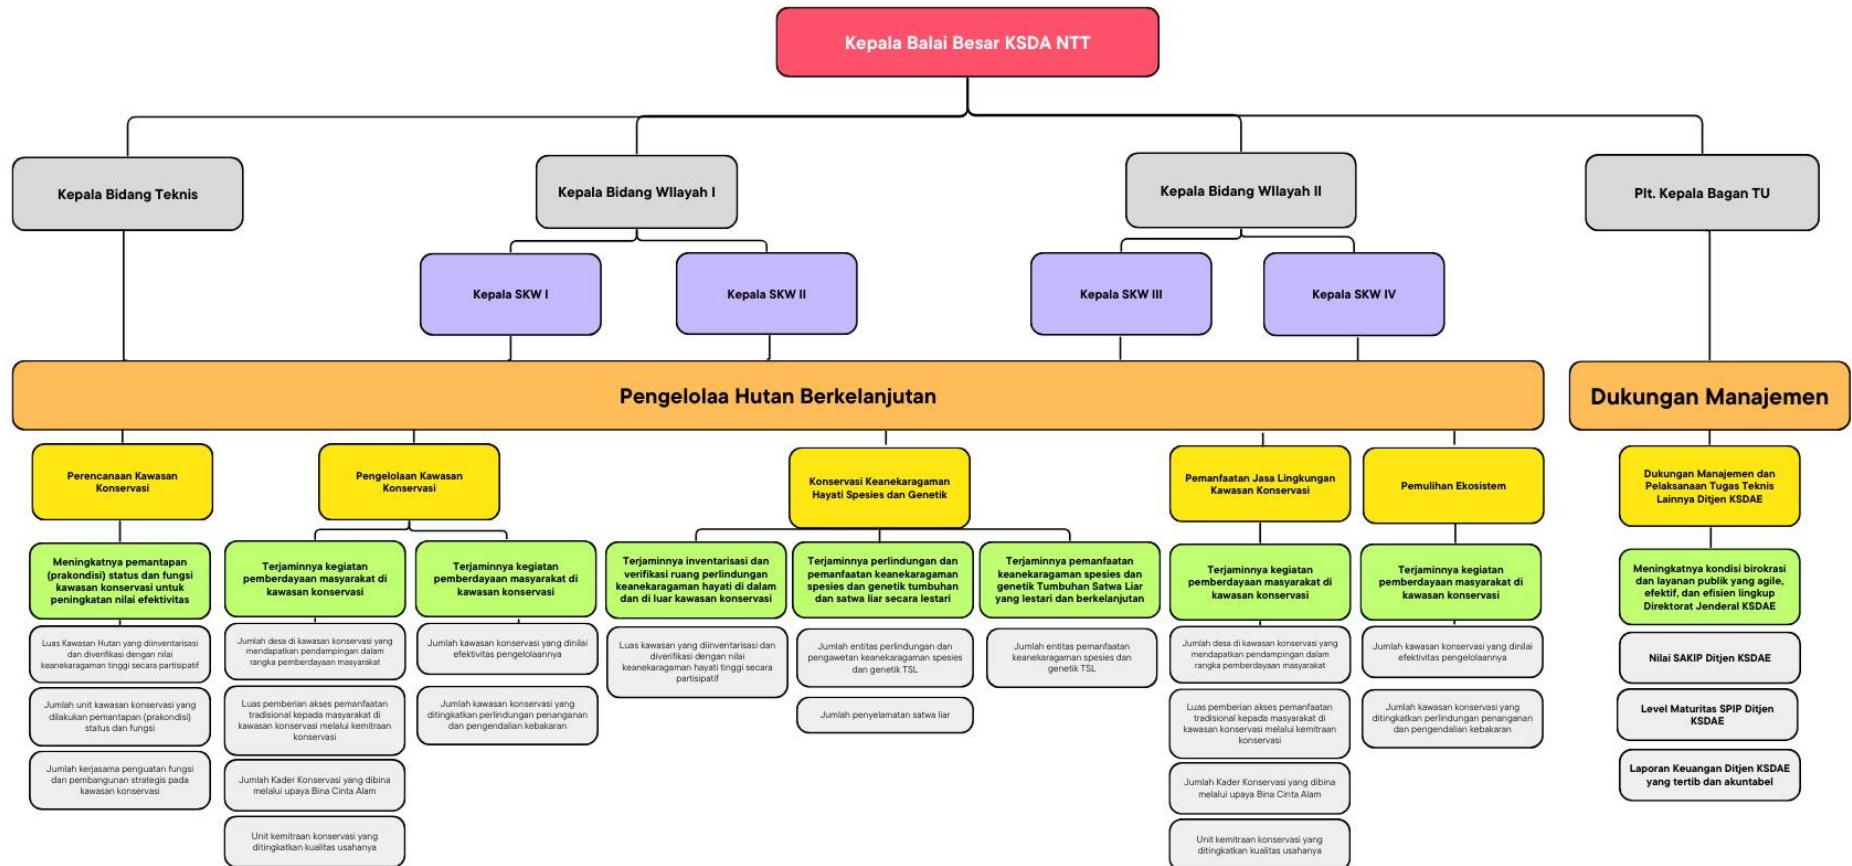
Kepala Balai Besar KSDA NTT

Kepala Bidang Teknis

Kepala Bidang Wilayah I

Kepala Bidang Wilayah II

Plt. Kepala Bagan TU

Kepala SKW I

Kepala SKW II

Kepala SKW III

Kepala SKW IV

Pengelolaa Hutan Berkelanjutan

Dukungan Manajemen

Perencanaan Kawasan Konservasi

Meningkatnya pemantapan (prakondisi) status dan fungsi kawasan konservasi untuk peningkatan nilai efektivitas

Luas Kawasan Hutan yang diinventarisasi dan diverifikasi dengan nilai keanekaragaman tinggi secara partisipatif

Jumlah unit kawasan konservasi yang dilakukan pemantapan (prakondisi) status dan fungsi

Jumlah kerjasama penguatan fungsi dan pembangunan strategis pada kawasan konservasi

Pengelolaan Kawasan Konservasi

Terjaminnya kegiatan pemberdayaan masyarakat di kawasan konservasi

Jumlah desa di kawasan konservasi yang mendapatkan pendampingan dalam rangka pemberdayaan masyarakat

Luas pemberian akses pemanfaatan tradisional kepada masyarakat di kawasan konservasi melalui kemitraan konservasi

Jumlah Kader Konservasi yang dibina melalui upaya Bina Cinta Alam

Unit kemitraan konservasi yang ditingkatkan kualitas usahanya

Terjaminnya kegiatan pemberdayaan masyarakat di kawasan konservasi

Jumlah kawasan konservasi yang dinilai efektivitas pengelolaannya

Jumlah kawasan konservasi yang ditingkatkan perlindungan penanganan dan pengendalian kebakaran

Konservasi Keanekaragaman Hayati Spesies dan Genetik

Terjaminnya inventarisasi dan verifikasi ruang perlindungan keanekaragaman hayati di dalam dan di luar kawasan konservasi

Luas kawasan yang diinventarisasi dan diverifikasi dengan nilai keanekaragaman hayati tinggi secara partisipatif

Terjaminnya perlindungan dan pemanfaatan keanekaragaman spesies dan genetik tumbuhan dan satwa liar secara lestari

Jumlah entitas perlindungan dan pengawetan keanekaragaman spesies dan genetik TSL

Jumlah penyelamatan satwa liar

Terjaminnya pemanfaatan keanekaragaman spesies dan genetik Tumbuhan Satwa Liar yang lestari dan berkelanjutan

Jumlah entitas pemanfaatan keanekaragaman spesies dan genetik TSL

Pemanfaatan Jasa Lingkungan Kawasan Konservasi

Terjaminnya kegiatan pemberdayaan masyarakat di kawasan konservasi

Jumlah desa di kawasan konservasi yang mendapatkan pendampingan dalam rangka pemberdayaan masyarakat

Luas pemberian akses pemanfaatan tradisional kepada masyarakat di kawasan konservasi melalui kemitraan konservasi

Jumlah Kader Konservasi yang dibina melalui upaya Bina Cinta Alam

Unit kemitraan konservasi yang ditingkatkan kualitas usahanya

Pemulihan Ekosistem

Terjaminnya kegiatan pemberdayaan masyarakat di kawasan konservasi

Jumlah kawasan konservasi yang dinilai efektivitas pengelolaannya

Jumlah kawasan konservasi yang ditingkatkan perlindungan penanganan dan pengendalian kebakaran

Dukungan Manajemen dan Pelaksanaan Tugas Teknis Lainnya Ditjen KSDAE

Meningkatnya kondisi birokrasi dan layanan publik yang agile, efektif, dan efisien lingkup Direktorat Jenderal KSDAE

Nilai SAKIP Ditjen KSDAE

Level Maturitas SPIP Ditjen KSDAE

Laporan Keuangan Ditjen KSDAE yang tertib dan akuntabel